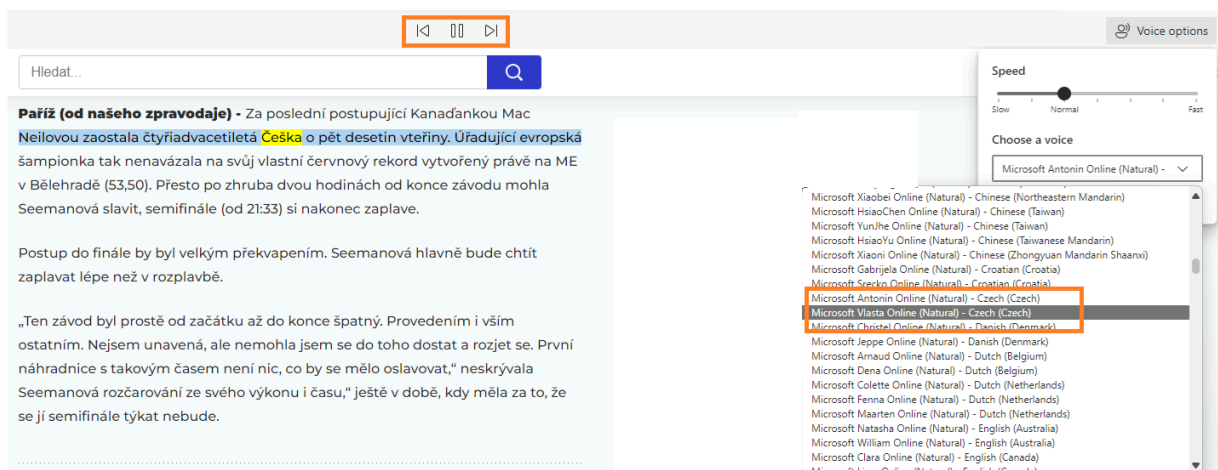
Voice options

Hledat...

**Paříž (od našeho zpravodaje) -** Za poslední postupující Kanaďankou Mac Neilovou zaostala čtyřiadvacetiletá Češka o pět desetin vteřiny. Úřadující evropská šampionka tak nenavázala na svůj vlastní červnový rekord vytvořený právě na ME v Bělehradě (53,50). Přesto po zhruba dvou hodinách od konce závodu mohla Seemanová slavit, semifinále (od 21:33) si nakonec zaplave.

Postup do finále by byl velkým překvapením. Seemanová hlavně bude chtít zaplavat lépe než v rozplavbě.

„Ten závod byl prostě od začátku až do konce špatný. Provedením i vším ostatním. Nejsem unavená, ale nemohla jsem se do toho dostat a rozjet se. První náhradnice s takovým časem není nic, co by se mělo oslavovat," neskrývala Seemanová rozčarování ze svého výkonu i času," ještě v době, kdy měla za to, že se jí semifinále týkat nebude.

Speed

Slow Normal Fast

Choose a voice

Microsoft Antonin Online (Natural) -

Microsoft Xiaobei Online (Natural) - Chinese (Northeastern Mandarin)
Microsoft HsiaoChen Online (Natural) - Chinese (Taiwan)
Microsoft YunJhe Online (Natural) - Chinese (Taiwan)
Microsoft HsiaoYu Online (Natural) - Chinese (Taiwanese Mandarin)
Microsoft Xiaoni Online (Natural) - Chinese (Zhongyuan Mandarin Shaanxi)
Microsoft Gabrijela Online (Natural) - Croatian (Croatia)
Microsoft Srecko Online (Natural) - Croatian (Croatia)
Microsoft Antonin Online (Natural) - Czech (Czech)
Microsoft Vlasta Online (Natural) - Czech (Czech)
Microsoft Christel Online (Natural) - Danish (Denmark)
Microsoft Jeppe Online (Natural) - Danish (Denmark)
Microsoft Arnaud Online (Natural) - Dutch (Belgium)
Microsoft Dena Online (Natural) - Dutch (Belgium)
Microsoft Colette Online (Natural) - Dutch (Netherlands)
Microsoft Fenna Online (Natural) - Dutch (Netherlands)
Microsoft Maarten Online (Natural) - Dutch (Netherlands)
Microsoft Natasha Online (Natural) - English (Australia)
Microsoft William Online (Natural) - English (Australia)
Microsoft Clara Online (Natural) - English (Canada)
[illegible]